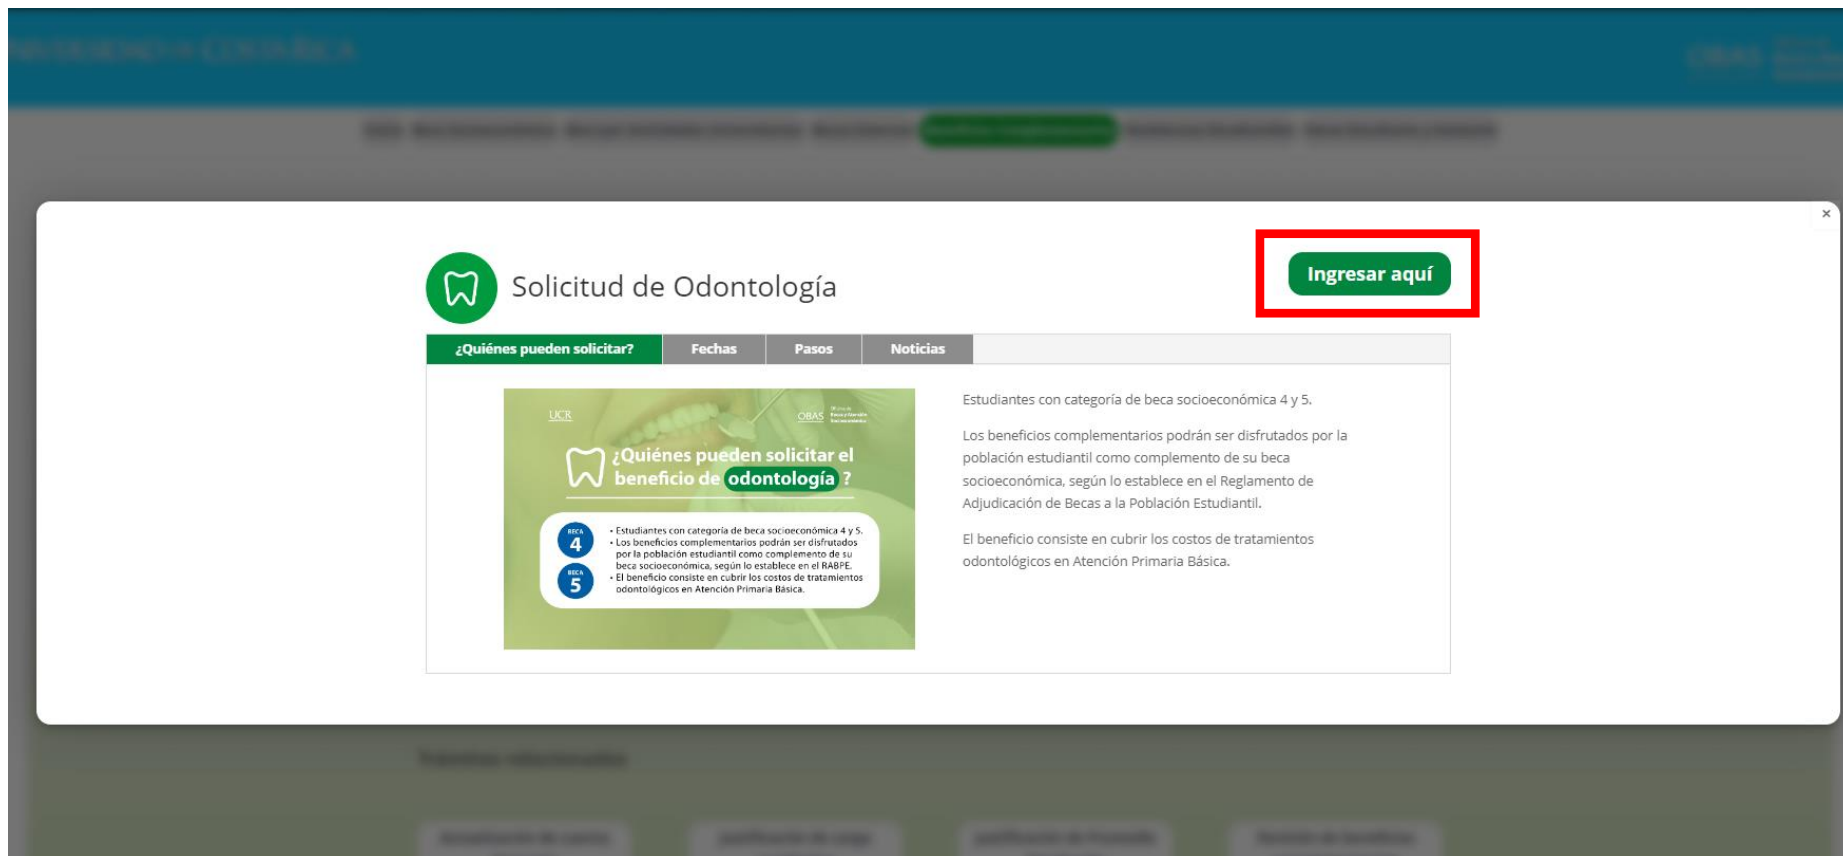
×

Solicitud de Odontología

Ingresar aquí

¿Quiénes pueden solicitar? | Fechas | Pasos | Noticias

UCR

OBAS

¿Quiénes pueden solicitar el beneficio de odontología ?

BECA 4

BECA 5

• Estudiantes con categoría de beca socioeconómica 4 y 5.
• Los beneficios complementarios podrán ser disfrutados por la población estudiantil como complemento de su beca socioeconómica, según lo establece en el RABPE.
• El beneficio consiste en cubrir los costos de tratamientos odontológicos en Atención Primaria Básica.

Estudiantes con categoría de beca socioeconómica 4 y 5.

Los beneficios complementarios podrán ser disfrutados por la población estudiantil como complemento de su beca socioeconómica, según lo establece en el Reglamento de Adjudicación de Becas a la Población Estudiantil.

El beneficio consiste en cubrir los costos de tratamientos odontológicos en Atención Primaria Básica.